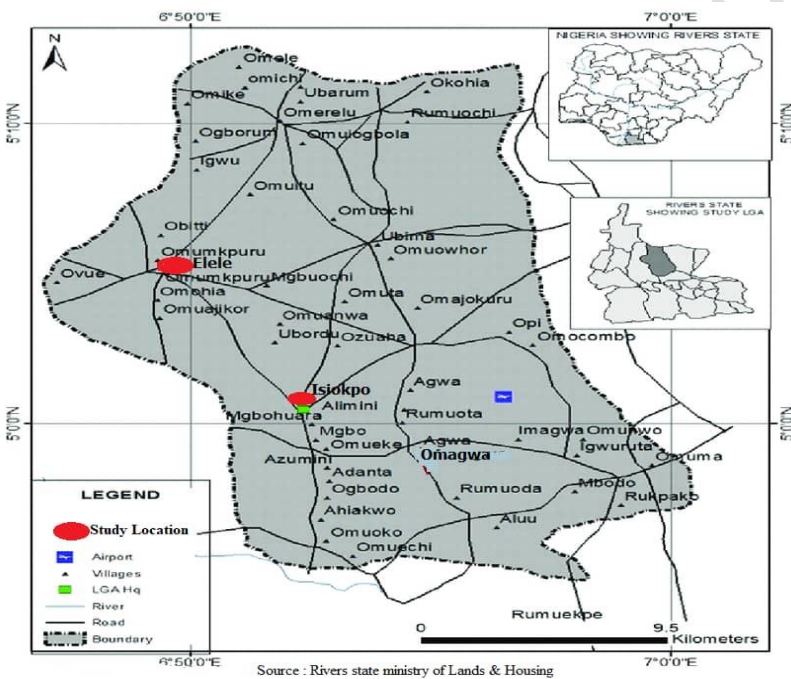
6°50'0"E

7°0'0"E

N

NIGERIA SHOWING RIVERS STATE

RIVERS STATE SHOWING STUDY LGA

5°10'0"N

5°10'0"N

5°0'0"N

5°0'0"N

Omele
omichi
Omike
Ubarum
Okohia
Omerelu
Rumuochi
Ogborum
Omuogbola
Igwu
Omuitu
Omuochi
Obitti
Omumkpuru
Ubima
Omuowhor
Ovue
Elele
Omumkpuru
Mgbuochi
Omehia
Omuta
Omajokuru
Omuejikor
Omuanwa
Opi
Ubordu
Ozuaha
Omocombo
Isiokpo
Agwa
Mgbohuara
Alimini
Rumuota
Mgbo
Omueke
Agwa
Imagwa
Omunwo
Igwuruta
Azumini
Omagwa
Omuma
Adanta
Ogbodo
Rumuoda
Mbodo
Rukpako
Ahiakwo
Aluu
Omuoko
Omuechi
Rumuekpe

LEGEND
Study Location
Airport
Villages
LGA Hq
River
Road
Boundary

0
9.5
Kilometers

6°50'0"E

7°0'0"E

Source : Rivers state ministry of Lands & Housing